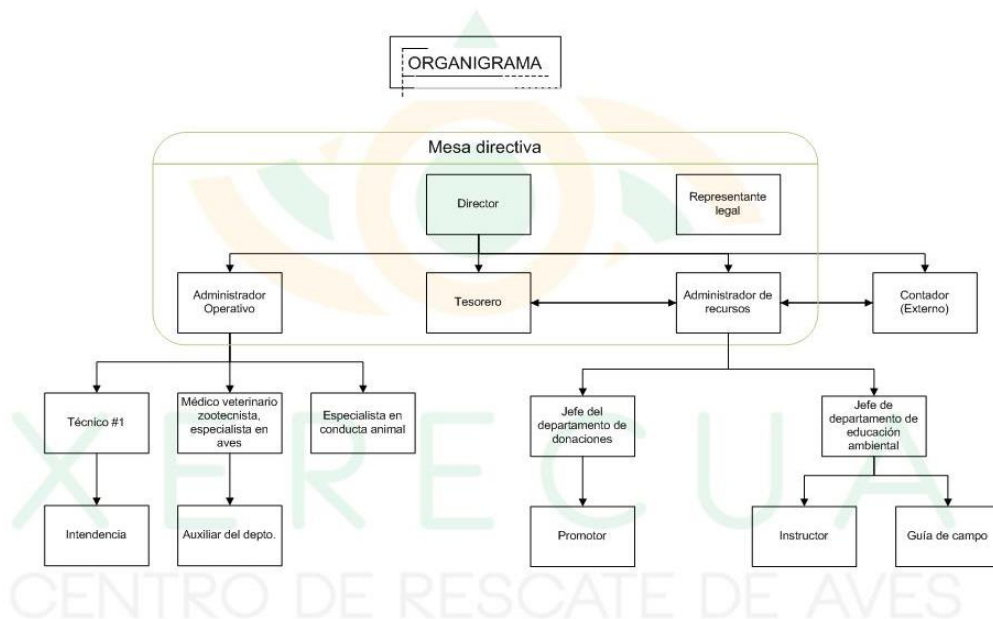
ORGANIGRAMA

Mesa directiva

Director

Representante legal

Administrador Operativo

Tesorero

Administrador de recursos

Contador (Externo)

Técnico #1

Médico veterinario zootecnista, especialista en aves

Especialista en conducta animal

Jefe del departamento de donaciones

Jefe de departamento de educación ambiental

Intendencia

Auxiliar del depto.

Promotor

Instructor

Guía de campo

XERECUA

CENTRO DE RESCATE DE AVES